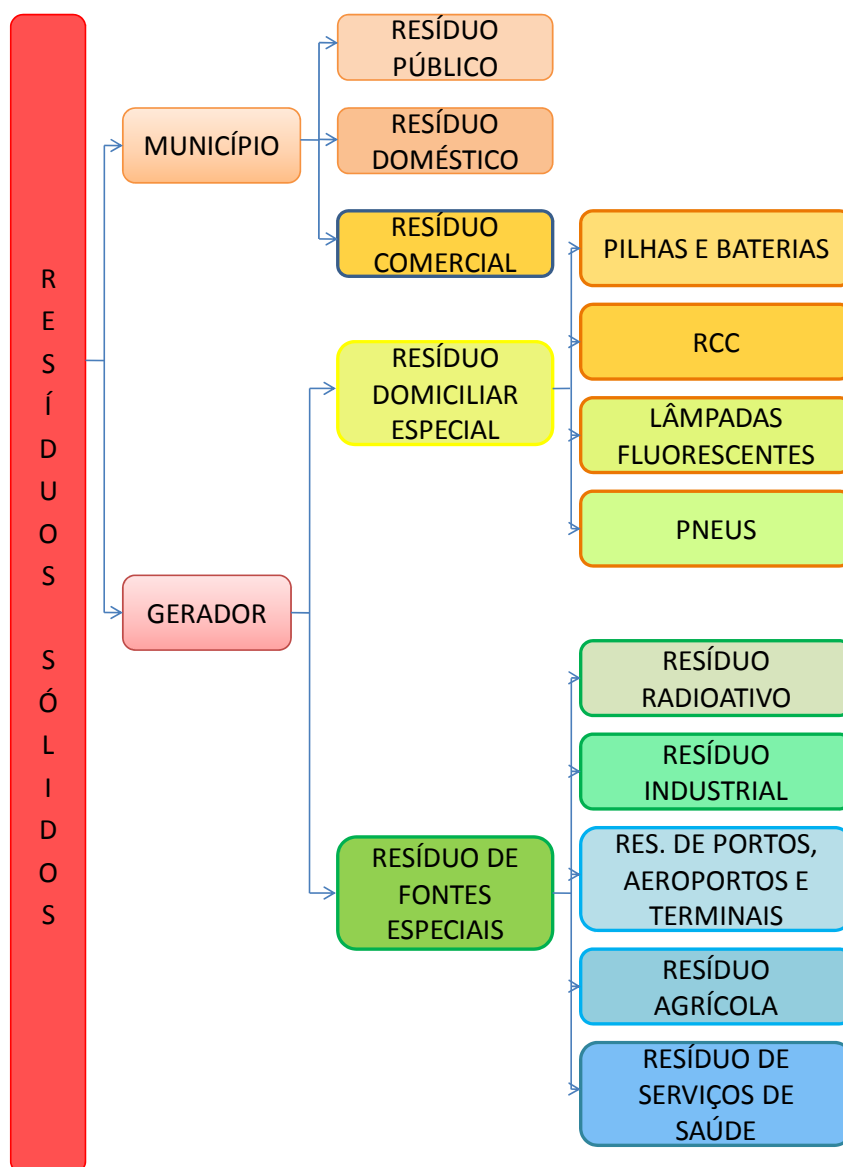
RESÍDUOS SÓLIDOS

MUNICÍPIO

RESÍDUO PÚBLICO

RESÍDUO DOMÉSTICO

RESÍDUO COMERCIAL

GERADOR

RESÍDUO DOMICILIAR ESPECIAL

PILHAS E BATERIAS

RCC

LÂMPADAS FLUORESCENTES

PNEUS

RESÍDUO DE FONTES ESPECIAIS

RESÍDUO RADIOATIVO

RESÍDUO INDUSTRIAL

RES. DE PORTOS, AEROPORTOS E TERMINAIS

RESÍDUO AGRÍCOLA

RESÍDUO DE SERVIÇOS DE SAÚDE